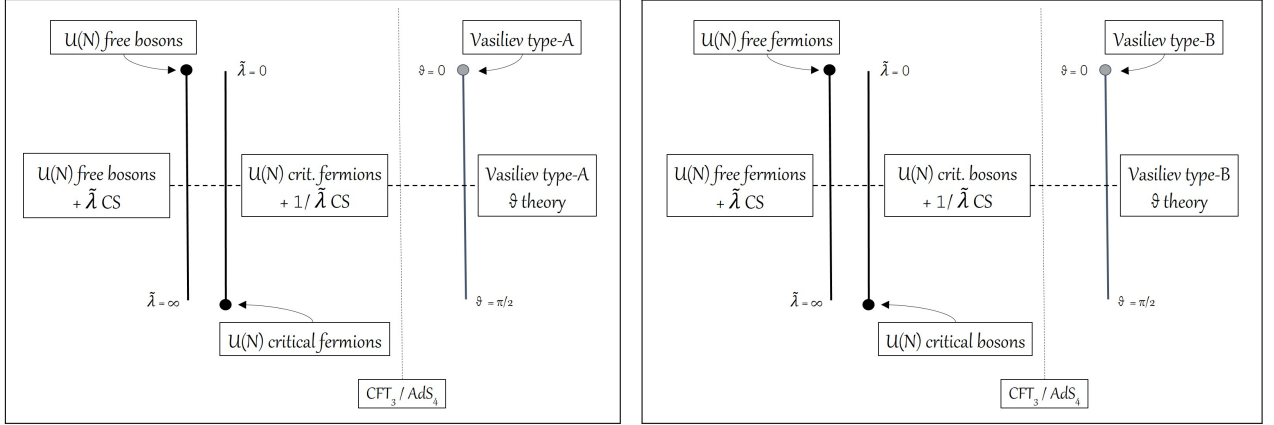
U(N) *free bosons*

$\tilde{\lambda} = 0$

Vasiliev type-A

$\vartheta = 0$

U(N) free bosons + $\tilde{\lambda}$ CS

U(N) crit. fermions + $1/\tilde{\lambda}$ CS

Vasiliev type-A $\vartheta$ theory

$\tilde{\lambda} = \infty$

$\vartheta = \pi/2$

U(N) critical fermions

$CFT_3$ / $AdS_4$

U(N) free fermions

$\tilde{\lambda} = 0$

Vasiliev type-B

$\vartheta = 0$

U(N) free fermions + $\tilde{\lambda}$ CS

U(N) crit. bosons + $1/\tilde{\lambda}$ CS

Vasiliev type-B $\vartheta$ theory

$\tilde{\lambda} = \infty$

$\vartheta = \pi/2$

U(N) critical bosons

$CFT_3$ / $AdS_4$